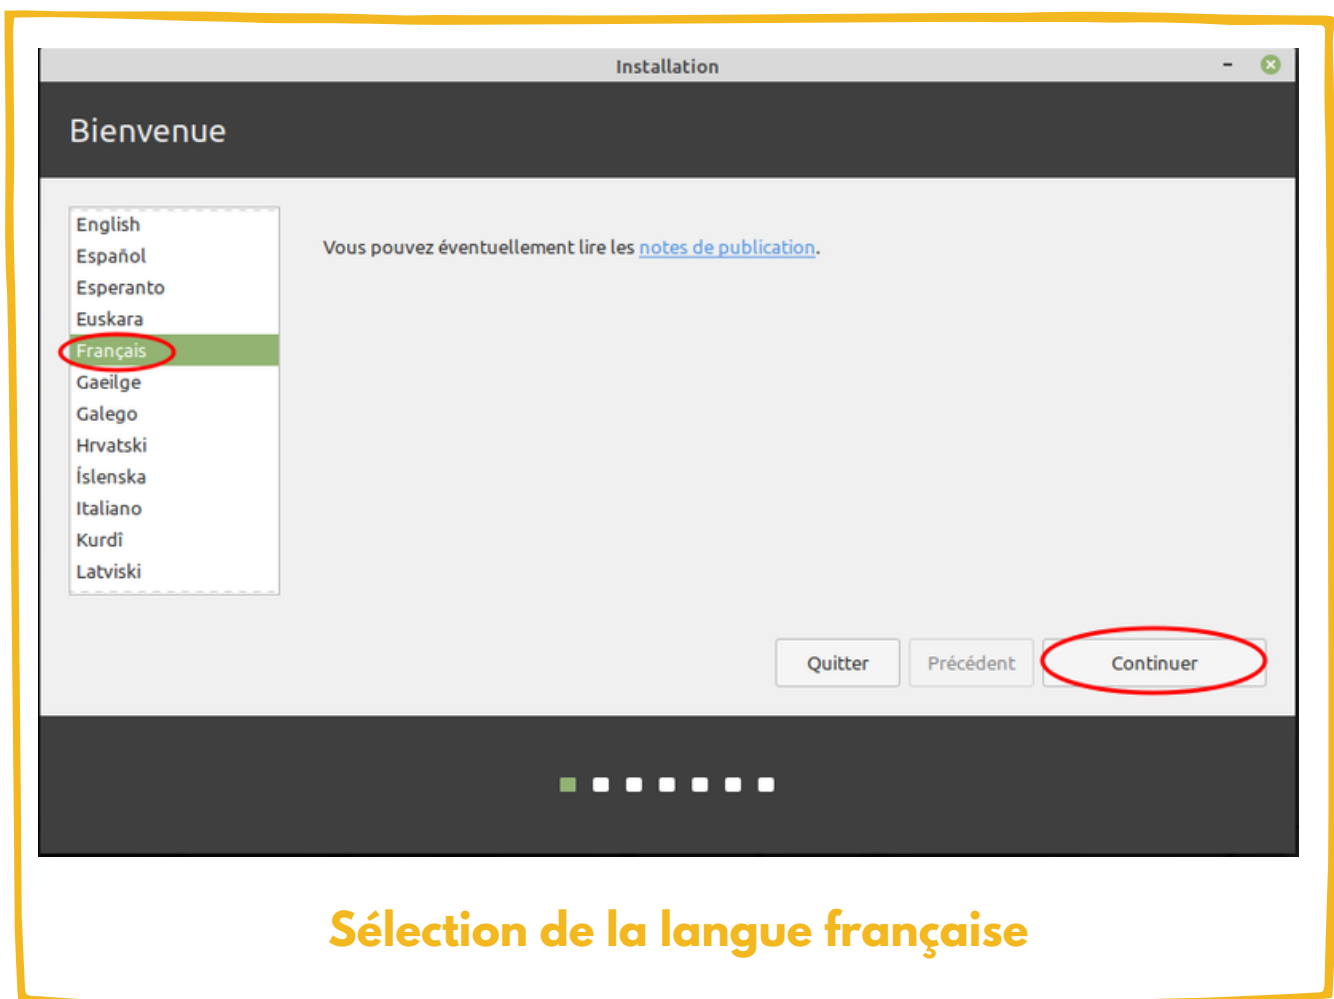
Installation

Bienvenue

English
Español
Esperanto
Euskara
Français
Gaeilge
Galego
Hrvatski
Íslenska
Italiano
Kurdî
Latviski

Vous pouvez éventuellement lire les notes de publication.

Quitter
Précédent
Continuer

Sélection de la langue française